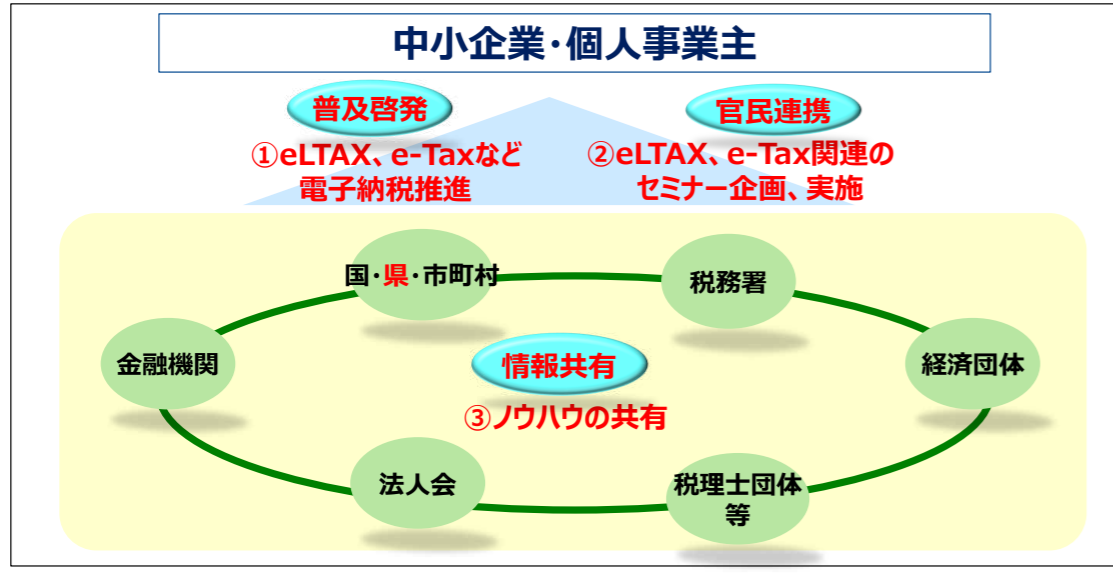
中小企業・個人事業主

普及啓発

①eLTAX、e-Taxなど電子納税推進

官民連携

②eLTAX、e-Tax関連のセミナー企画、実施

国・県・市町村

税務署

金融機関

情報共有

③ノウハウの共有

経済団体

法人会

税理士団体等